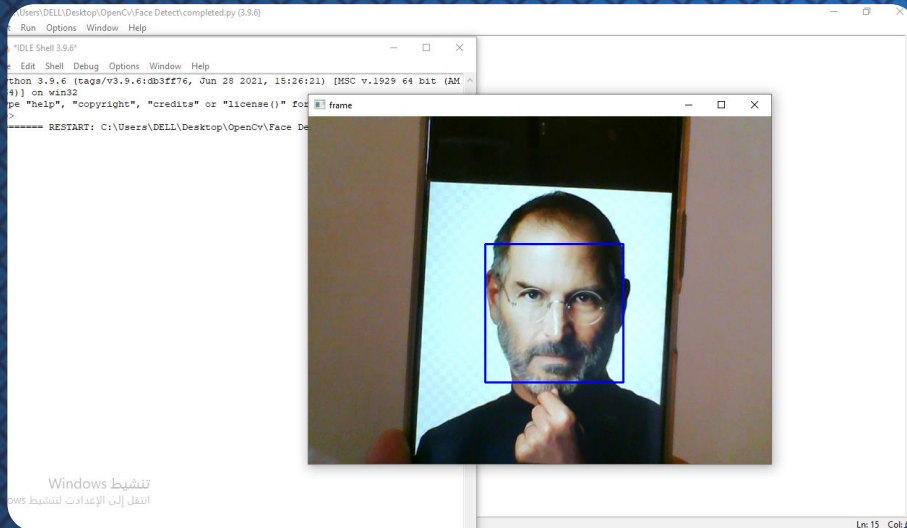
Users\DELL\Desktop\OpenCv\Face Detect\completed.py (3.9.6)
t Run Options Window Help

*IDLE Shell 3.9.6*
e Edit Shell Debug Options Window Help
thon 3.9.6 (tags/v3.9.6:db3ff76, Jun 28 2021, 15:26:21) [MSC v.1929 64 bit (AM
4)] on win32
pe "help", "copyright", "credits" or "license()" for
>
====== RESTART: C:\Users\DELL\Desktop\OpenCv\Face De

frame

تنشيط Windows
انتقل إلى الإعدادات لتنشيط ows

Ln: 15 Col: